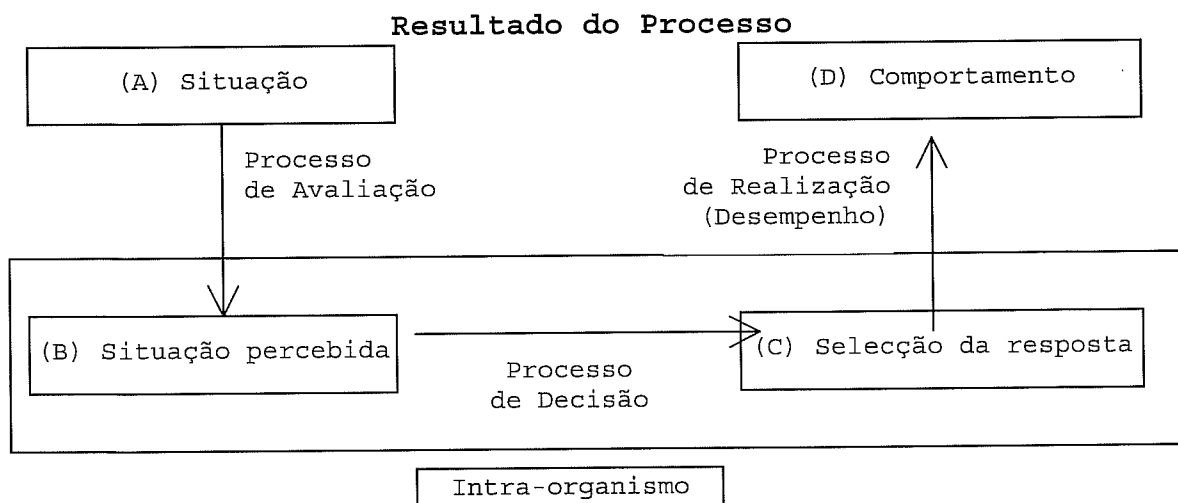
Resultado do Processo

(A) Situação

(D) Comportamento

Processo de Avaliação

Processo de Realização (Desempenho)

(B) Situação percebida

(C) Selecção da resposta

Processo de Decisão

Intra-organismo